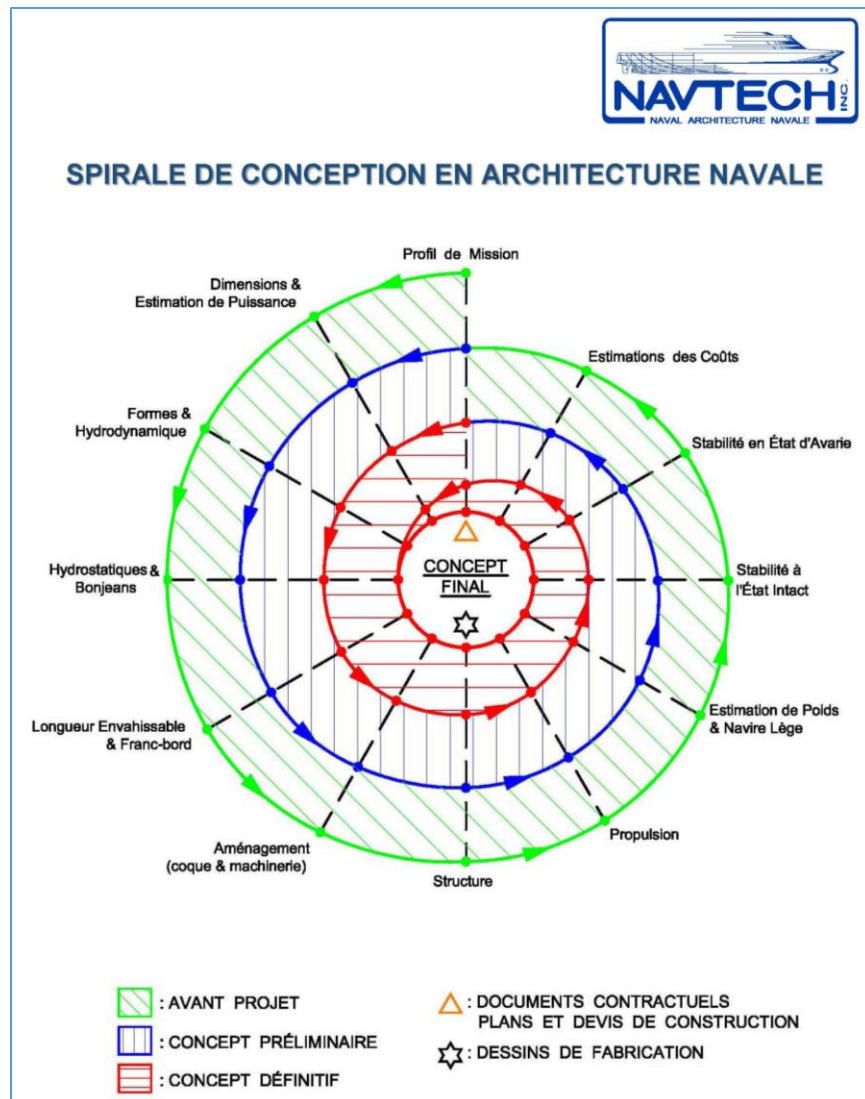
NAVTECH INC.
NAVAL ARCHITECTURE NAVALE

SPIRALE DE CONCEPTION EN ARCHITECTURE NAVALE

Profil de Mission

Estimations des Coûts

Stabilité en État d'Avarie

Stabilité à l'État Intact

Estimation de Poids & Navire Lège

Propulsion

Structure

Aménagement (coque & machinerie)

Longueur Envahissable & Franc-bord

Hydrostatiques & Bonjeans

Formes & Hydrodynamique

Dimensions & Estimation de Puissance

CONCEPT FINAL

: AVANT PROJET

: CONCEPT PRÉLIMINAIRE

: CONCEPT DÉFINITIF

: DOCUMENTS CONTRACTUELS PLANS ET DEVIS DE CONSTRUCTION

: DESSINS DE FABRICATION